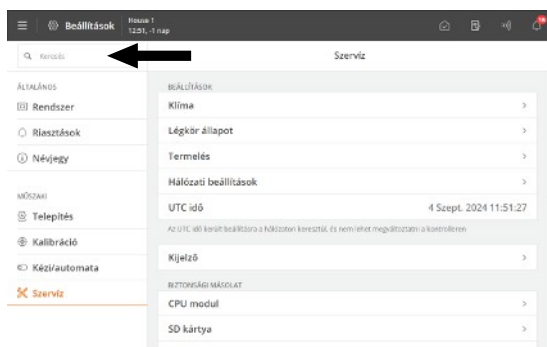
Beállítások
House 1
12:51, -1 nap

Keresés

Szerviz

ÁLTALÁNOS
Rendszer
Riasztások
Névjegy

MŰSZAKI
Telepítés
Kalibráció
Kézi/automata
Szerviz

BEÁLLÍTÁSOK
Klíma
Légkör állapot
Termelés
Hálózati beállítások
UTC idő 4 Szept. 2024 11:51:27
Az UTC idő került beállításra a hálózaton keresztül, és nem lehet megváltoztatni a kontrolleren
Kijelző

BIZTONSÁGI MÁSOLAT
CPU modul
SD kártya